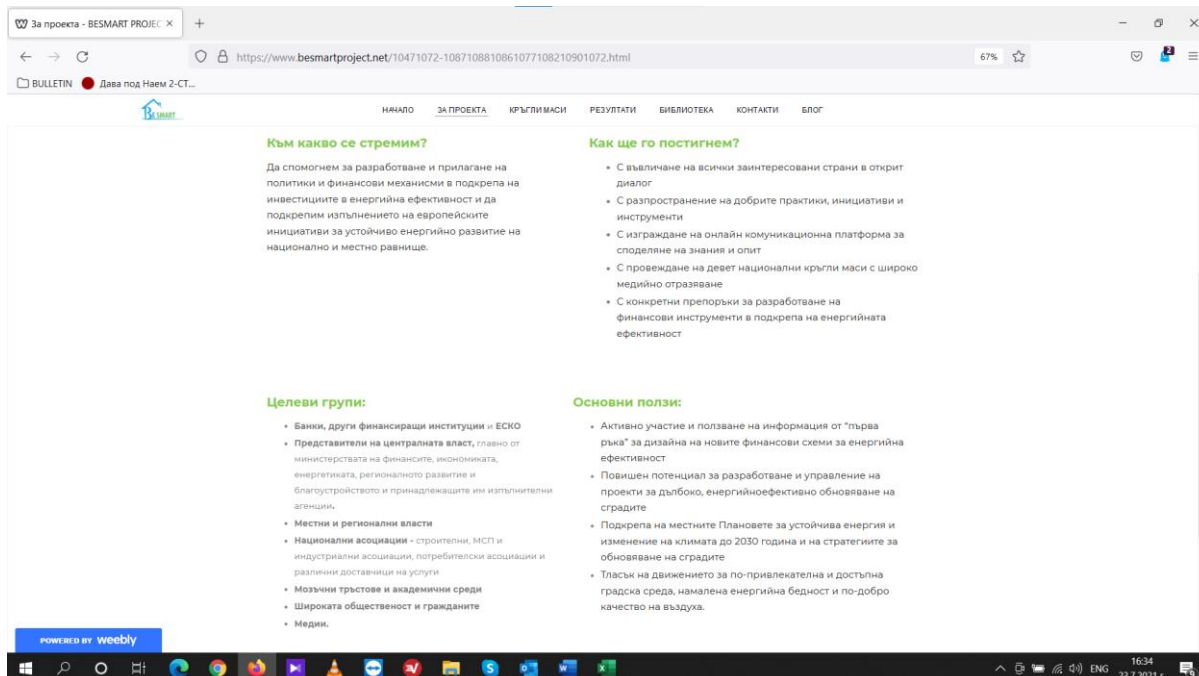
За проекта - BESMART PROJEC ×

https://www.besmartproject.net/10471072-1087108810861077108210901072.html

67%

BULLETIN Дава под Наем 2-СТ...

BESMART

НАЧАЛО ЗА ПРОЕКТА КРЪГЛИ МАСИ РЕЗУЛТАТИ БИБЛИОТЕКА КОНТАКТИ БЛОГ

Към какво се стремим?

Да спомогнем за разработване и прилагане на политики и финансови механизми в подкрепа на инвестициите в енергийна ефективност и да подкрепим изпълнението на европейските инициативи за устойчиво енергийно развитие на национално и местно равнище.

Как ще го постигнем?

- С въвличане на всички заинтересовани страни в открит диалог
- С разпространение на добрите практики, инициативи и инструменти
- С изграждане на онлайн комуникационна платформа за споделяне на знания и опит
- С провеждане на девет национални кръгли маси с широко медийно отразяване
- С конкретни препоръки за разработване на финансови инструменти в подкрепа на енергийната ефективност

Целеви групи:

- Банки, други финансиращи институции и ЕСКО
- Представители на централната власт, главно от министерствата на финансите, икономиката, енергетиката, регионалното развитие и благоустройството и принадлежащите им изпълнителни агенции.
- Местни и регионални власти
- Национални асоциации - строителни, МСП и индустриални асоциации, потребителски асоциации и различни доставчици на услуги
- Мозъчни тръстове и академични среди
- Широката общественост и гражданите
- Медии.

Основни ползи:

- Активно участие и ползване на информация от "първа ръка" за дизайна на новите финансови схеми за енергийна ефективност
- Повишен потенциал за разработване и управление на проекти за дълбоко, енергийноефективно обновяване на сградите
- Подкрепа на местните Плановете за устойчива енергия и изменение на климата до 2030 година и на стратегиите за обновяване на сградите
- Тласък на движението за по-привлекателна и достъпна градска среда, намалена енергийна бедност и по-добро качество на въздуха.

POWERED BY weebly

ENG 16:34 22.7.2021